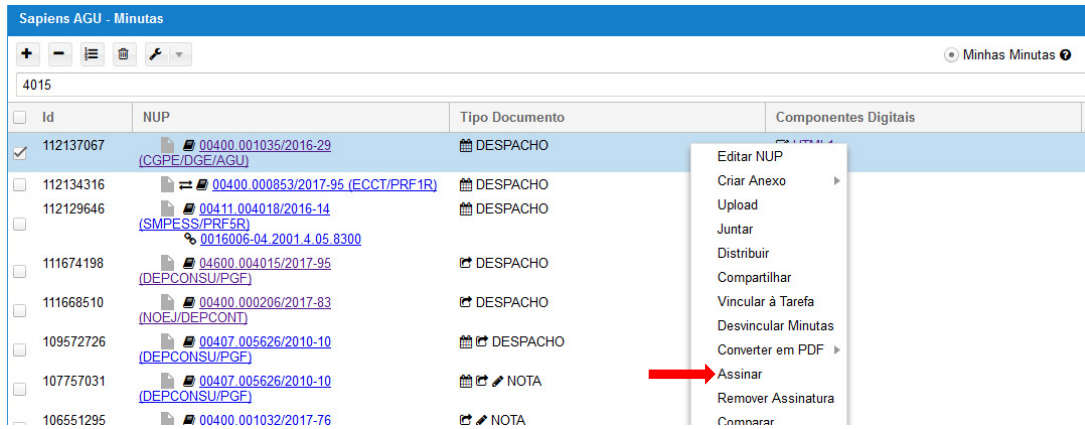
Sapiens AGU - Minutas

Minhas Minutas

4015

| Id | NUP | Tipo Documento | Componentes Digitais |
|---|---|---|---|
| 112137067 | 00400.001035/2016-29 (CGPE/DGE/AGU) | DESPACHO | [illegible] |
| 112134316 | 00400.000853/2017-95 (ECCT/PRF1R) | DESPACHO | |
| 112129646 | 00411.004018/2016-14 (SMPESS/PRF5R) 0016006-04.2001.4.05.8300 | DESPACHO | |
| 111674198 | 04600.004015/2017-95 (DEPCONSU/PGF) | DESPACHO | |
| 111668510 | 00400.000206/2017-83 (NOEJ/DEPCONT) | DESPACHO | |
| 109572726 | 00407.005626/2010-10 (DEPCONSU/PGF) | DESPACHO | |
| 107757031 | 00407.005626/2010-10 (DEPCONSU/PGF) | NOTA | |
| 106551295 | 00400.001032/2017-76 | NOTA | |

Editar NUP
Criar Anexo
Upload
Juntar
Distribuir
Compartilhar
Vincular à Tarefa
Desvincular Minutas
Converter em PDF
Assinar
Remover Assinatura
Comparar